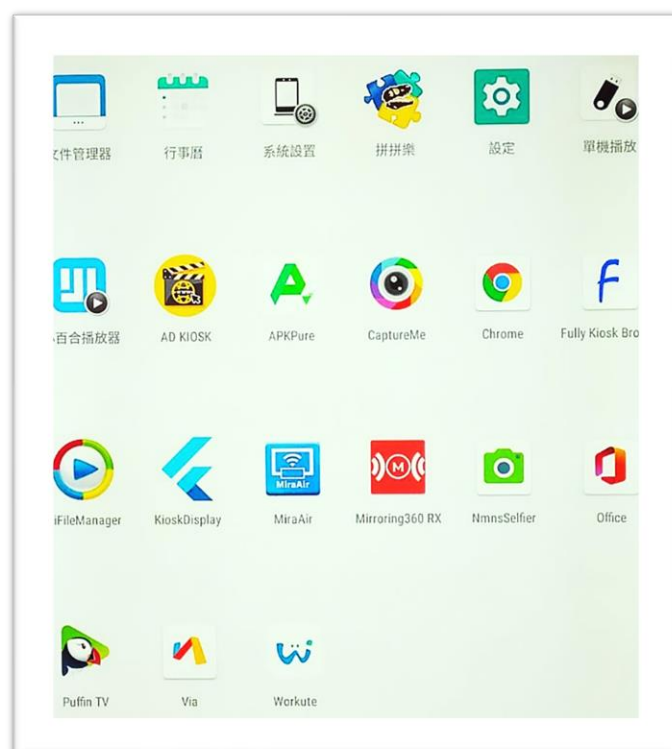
文件管理器
行事曆
系統設置
拼拼樂
設定
單機播放

百合播放器
AD KIOSK
APKPure
CaptureMe
Chrome
Fully Kiosk Bro

iFileManager
KioskDisplay
MiraAir
Mirroring360 RX
NmnsSelfier
Office

Puffin TV
Via
Workute